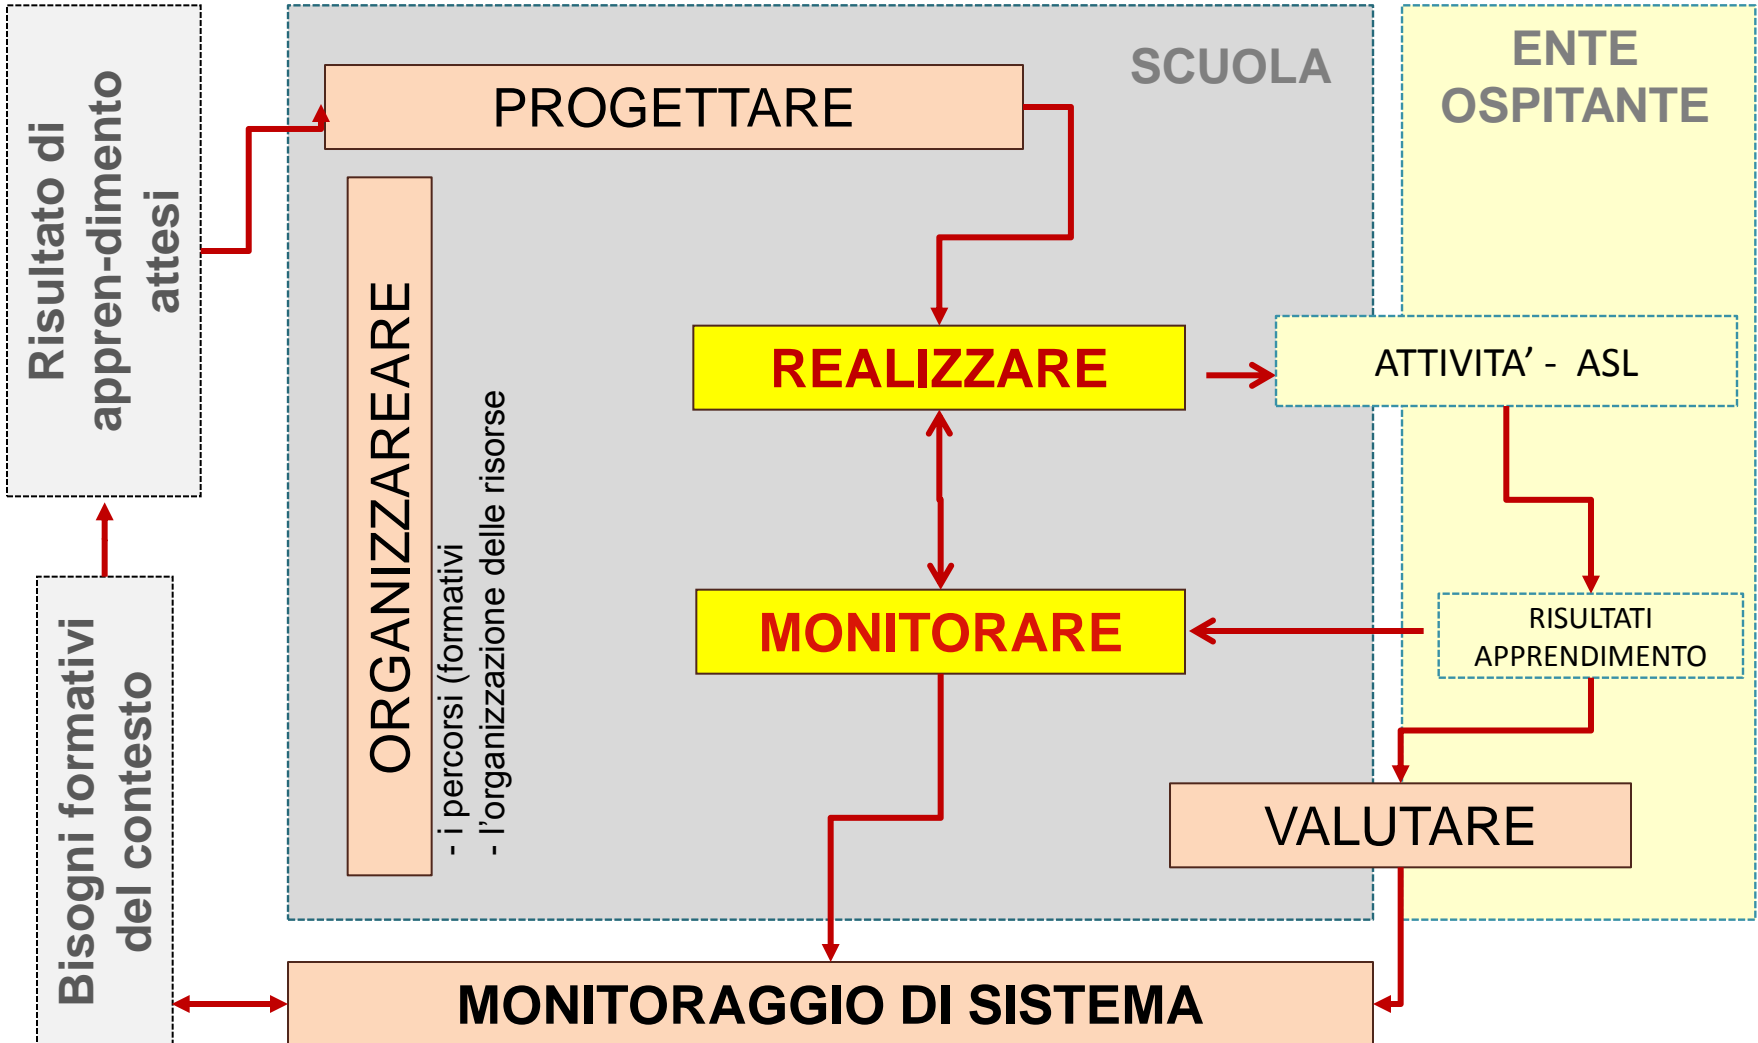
Risultato di appren-dimento attesi

SCUOLA

ENTE OSPITANTE

PROGETTARE

ORGANIZZAREARE

- i percorsi (formativi
- l'organizzazione delle risorse

REALIZZARE

ATTIVITA' - ASL

MONITORARE

RISULTATI APPRENDIMENTO

VALUTARE

Bisogni formativi del contesto

MONITORAGGIO DI SISTEMA